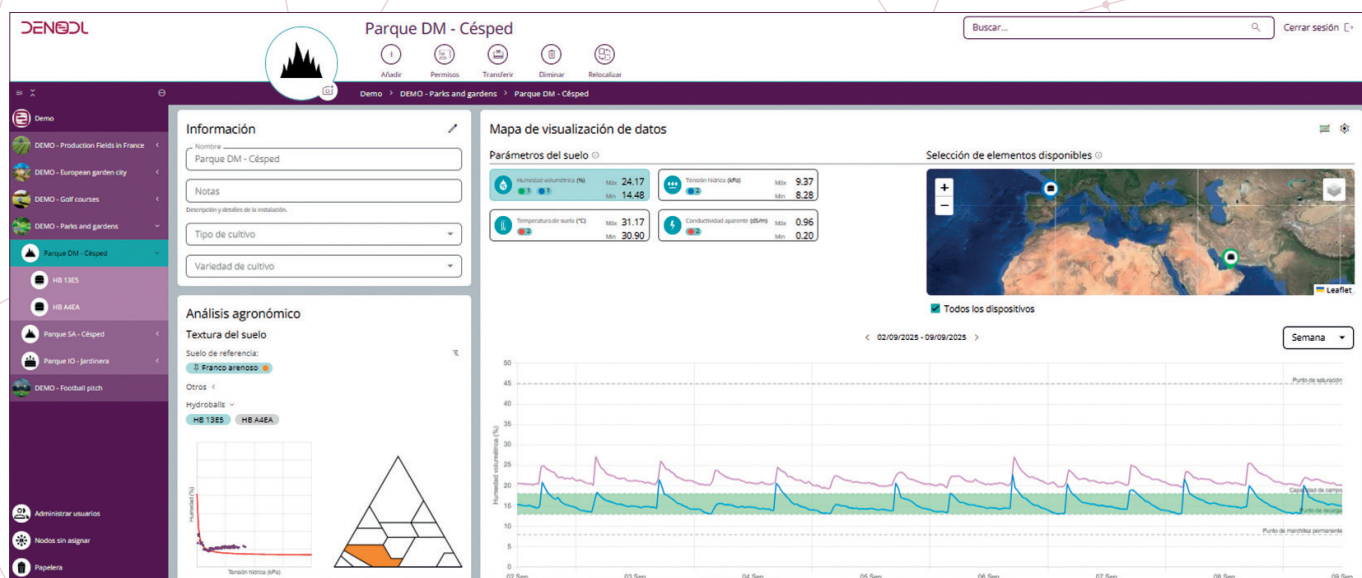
DENODL

Parque DM - Césped

Añadir Permisos Transferir Eliminar Relocalizar

Buscar...

Cerrar sesión

Demo > DEMO - Parks and gardens > Parque DM - Césped

Demo
DEMO - Production Fields in France
DEMO - European garden city
DEMO - Golf courses
DEMO - Parks and gardens
Parque DM - Césped
HB 13E5
HB A4EA
Parque SA - Césped
Parque IO - Jardinera
DEMO - Football pitch

Administrar usuarios
Nodos sin asignar
Papelera

Información

Nombre
Parque DM - Césped

Notas
Descripción y detalles de la instalación.

Tipo de cultivo

Variedad de cultivo

Análisis agronómico

Textura del suelo

Suelo de referencia:
Franco arenoso

Otros

Hydroballs
HB 13E5 HB A4EA

Humedad (%)
Tensión hídrica (kPa)

Mapa de visualización de datos

Parámetros del suelo

| Humedad volumétrica (%) 1 1 | Máx 24.17 | Mín 14.48 |
|---|---|---|
| Tensión hídrica (kPa) 2 | Máx 9.37 | Mín 8.28 |
| Temperatura de suelo (°C) 2 | Máx 31.17 | Mín 30.90 |
| Conductividad aparente (dS/m) | Máx 0.96 | Mín 0.20 |

Selección de elementos disponibles

+
−
Leaflet

Todos los dispositivos

< 02/09/2025 - 09/09/2025 >

Semana

Humedad volumétrica (%)

50 45 40 35 30 25 20 15 10 5 0

Punto de saturación
Capacidad de campo
Punto de recarga
Punto de marchitez permanente

02 Sep 03 Sep 04 Sep 05 Sep 06 Sep 07 Sep 08 Sep 09 Sep